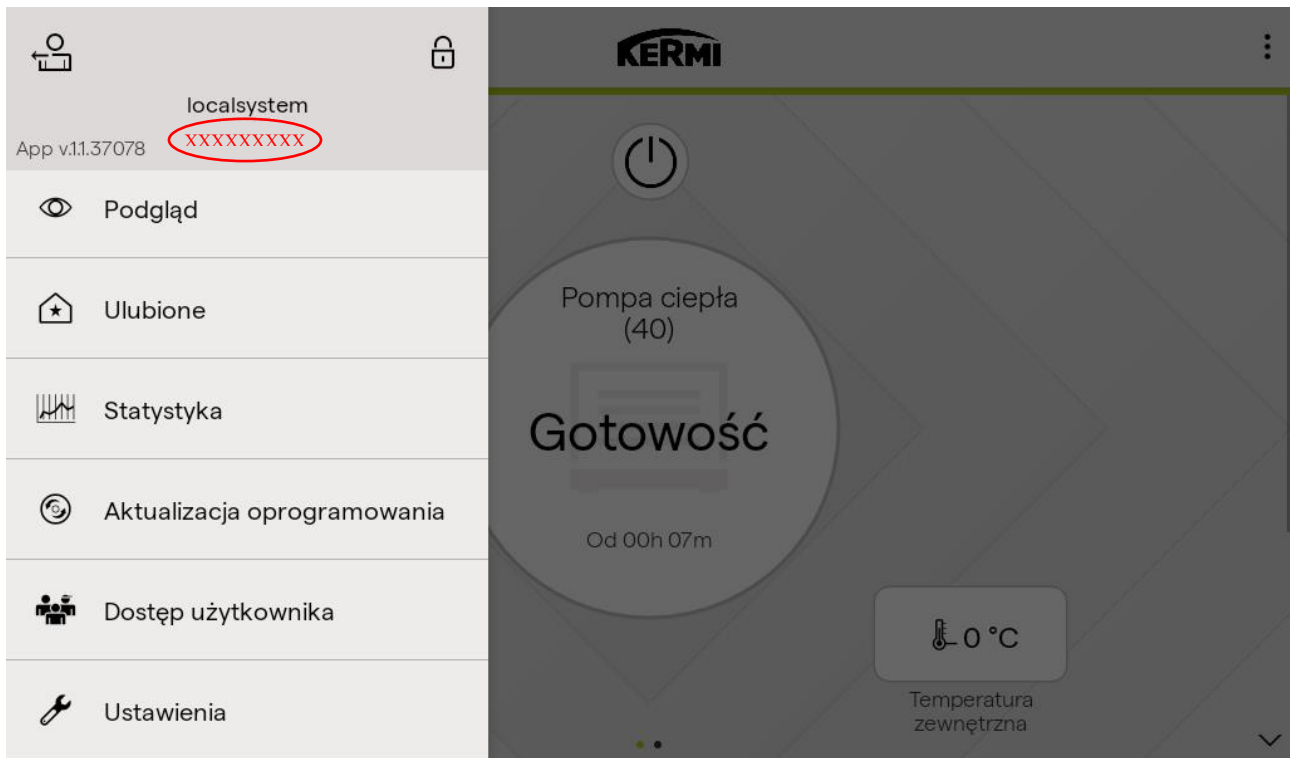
localsystem

App v.1.1.37078 XXXXXXXXX

Podgląd

Ulubione

Statystyka

Aktualizacja oprogramowania

Dostęp użytkownika

Ustawienia

KERMI

Pompa ciepła
(40)

Gotowość

Od 00h 07m

0 °C

Temperatura zewnętrzna